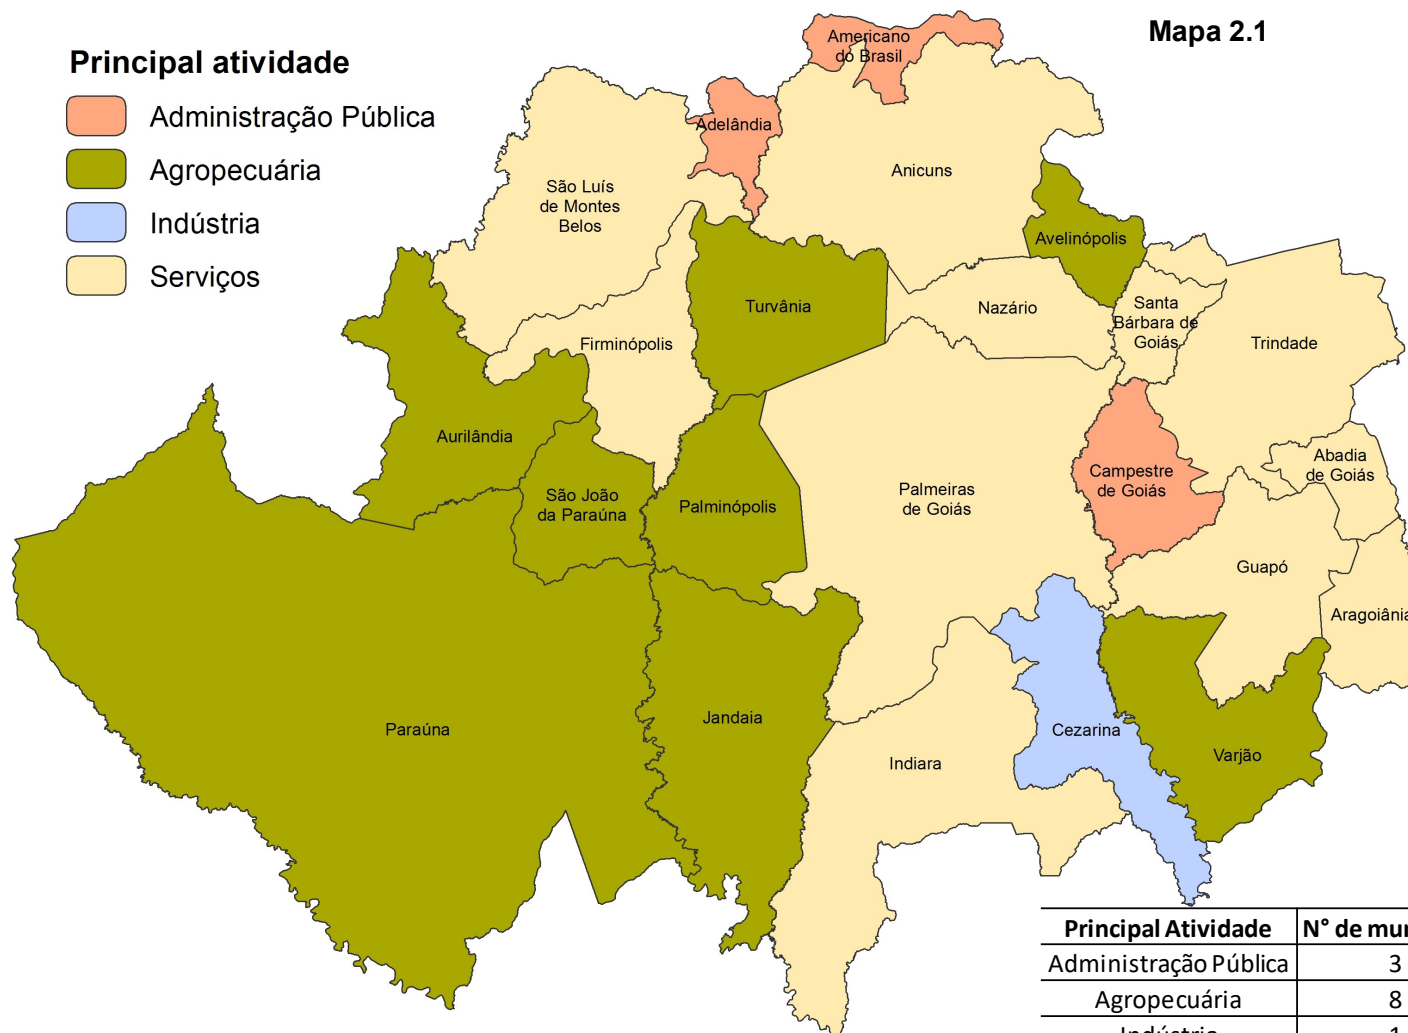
Mapa 2.1

Principal atividade
Administração Pública
Agropecuária
Indústria
Serviços

Americano do Brasil
Adelândia
Anicuns
São Luís de Montes Belos
Avelinópolis
Turvânia
Nazário
Santa Bárbara de Goiás
Trindade
Firminópolis
Aurilândia
São João da Paraúna
Palminópolis
Palmeiras de Goiás
Campestre de Goiás
Abadia de Goiás
Guapó
Aragoiânia
Paraúna
Jandaia
Indiara
Cezarina
Varjão

| Principal Atividade | N° de mu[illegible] |
|---|---|
| Administração Pública | 3 |
| Agropecuária | 8 |
| Indústria | 1 |